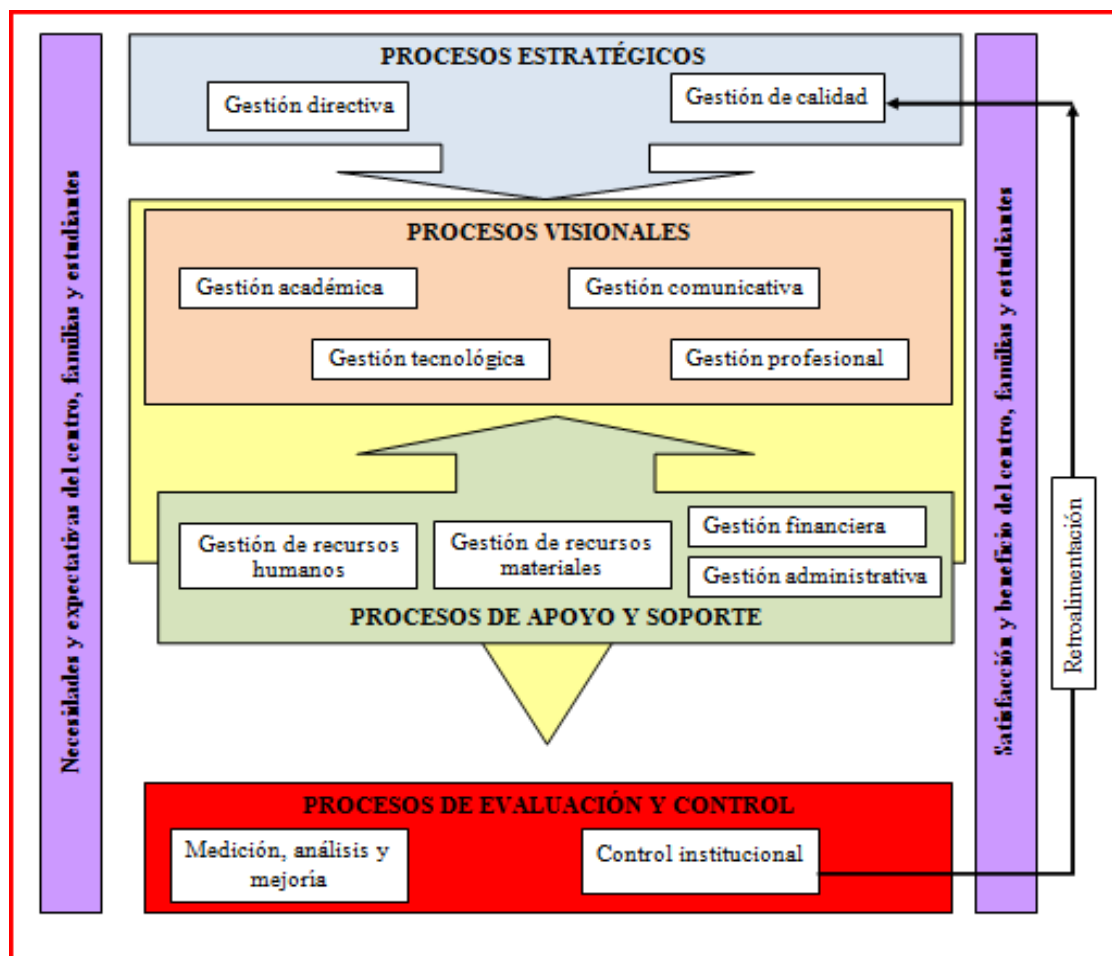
Necesidades y expectativas del centro, familias y estudiantes

PROCESOS ESTRATÉGICOS

Gestión directiva

Gestión de calidad

PROCESOS VISIONALES

Gestión académica

Gestión comunicativa

Gestión tecnológica

Gestión profesional

Gestión de recursos humanos

Gestión de recursos materiales

Gestión financiera

Gestión administrativa

PROCESOS DE APOYO Y SOPORTE

PROCESOS DE EVALUACIÓN Y CONTROL

Medición, análisis y mejoría

Control institucional

Satisfacción y beneficio del centro, familias y estudiantes

Retroalimentación